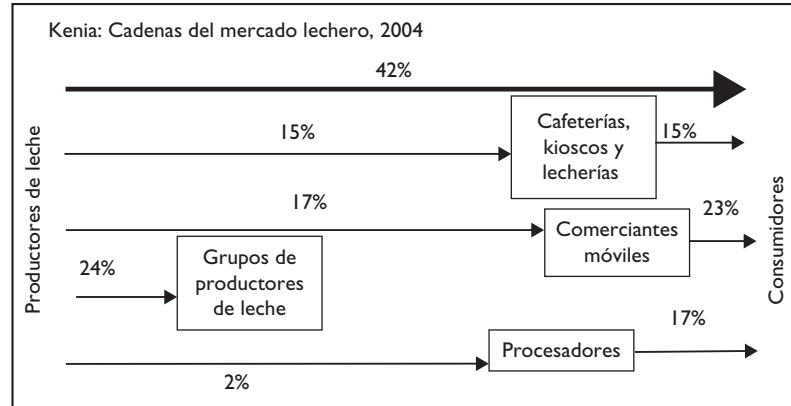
Kenia: Cadenas del mercado lechero, 2004

Productores de leche

42%

15%

Cafeterías, kioscos y lecherías

15%

17%

Comerciantes móviles

23%

24%

Grupos de productores de leche

17%

Procesadores

2%

Consumidores